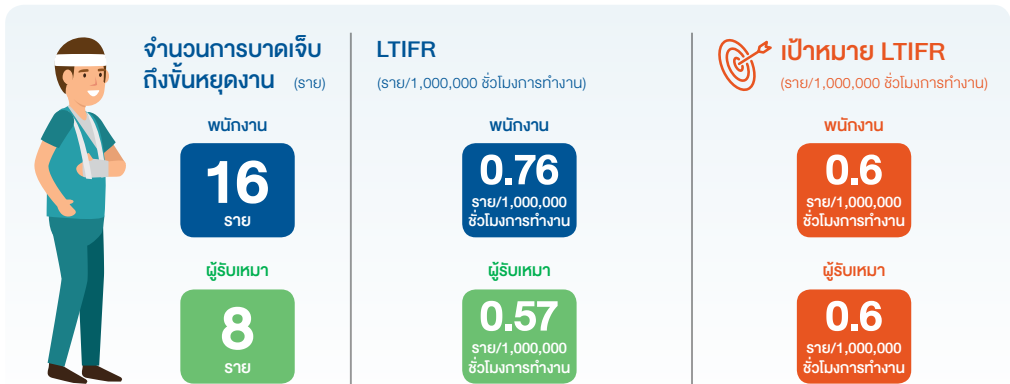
จำนวนการบาดเจ็บถึงขั้นหยุดงาน (ราย)

พนักงาน

16
ราย

ผู้รับเหมา

8
ราย

LTIFR

(ราย/1,000,000 ชั่วโมงการทำงาน)

พนักงาน

0.76
ราย/1,000,000 ชั่วโมงการทำงาน

ผู้รับเหมา

0.57
ราย/1,000,000 ชั่วโมงการทำงาน

เป้าหมาย LTIFR

(ราย/1,000,000 ชั่วโมงการทำงาน)

พนักงาน

0.6
ราย/1,000,000 ชั่วโมงการทำงาน

ผู้รับเหมา

0.6
ราย/1,000,000 ชั่วโมงการทำงาน